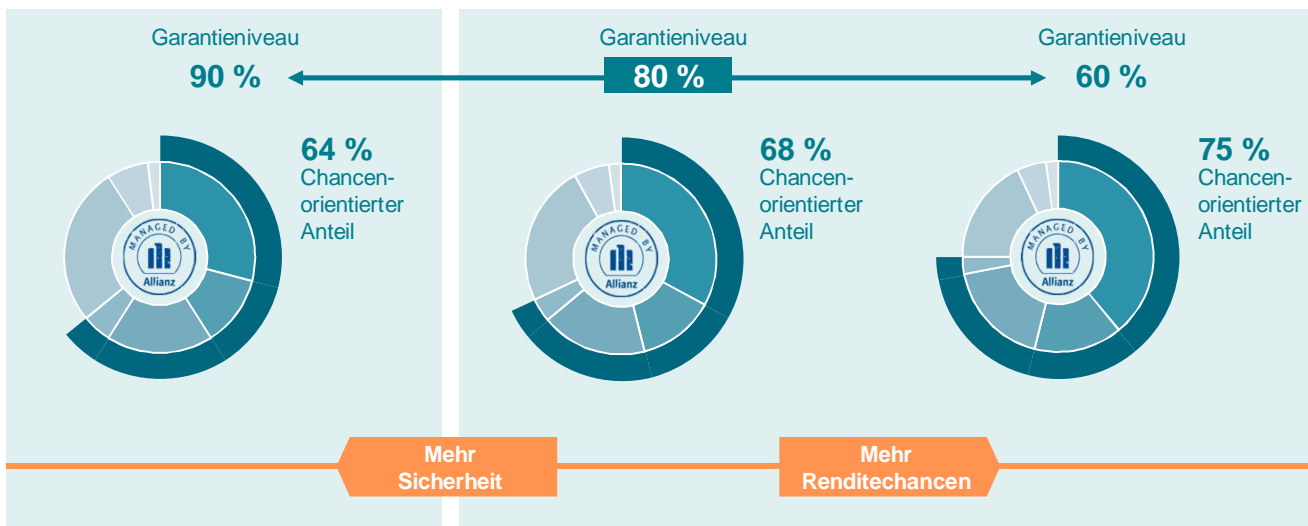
Garantieniveau
90 %

Garantieniveau
80 %

Garantieniveau
60 %

MANAGED BY
Allianz

64 %
Chancen-orientierter Anteil

MANAGED BY
Allianz

68 %
Chancen-orientierter Anteil

MANAGED BY
Allianz

75 %
Chancen-orientierter Anteil

Mehr Sicherheit

Mehr Renditechancen